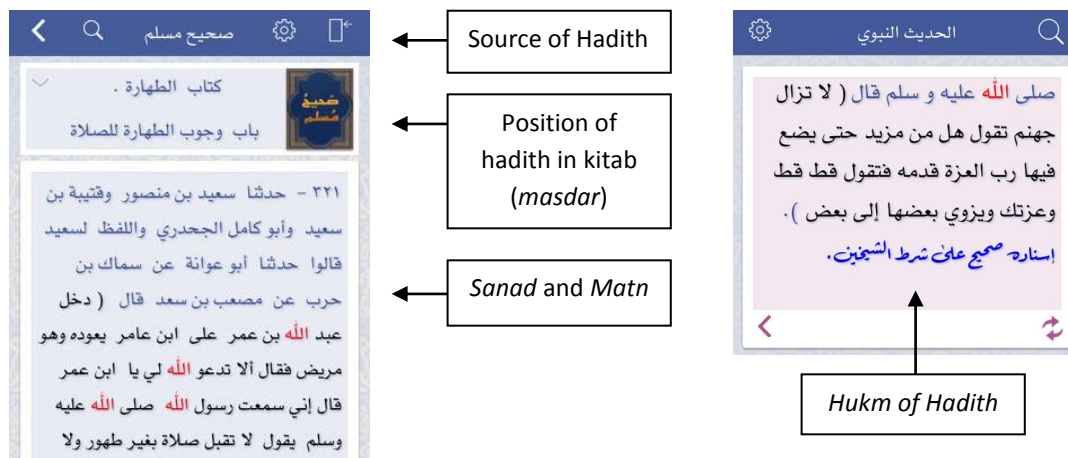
صحيح مسلم

كتاب الطهارة .
باب وجوب الطهارة للصلاة

صحيح مسلم

٣٢١ - حدثنا سعيد بن منصور وقتيبة بن سعيد وأبو كامل الجحدري واللفظ لسعيد قالوا حدثنا أبو عوانة عن سماك بن حرب عن مصعب بن سعد قال ( دخل عبد الله بن عمر على ابن عامر يعوده وهو مريض فقال ألا تدعو الله لي يا ابن عمر قال إني سمعت رسول الله صلى الله عليه وسلم يقول لا تقبل صلاة بغير طهور ولا

Source of Hadith

Position of hadith in kitab (masdar)

Sanad and Matn

الحديث النبوي

صلى الله عليه و سلم قال ( لا تزال جهنم تقول هل من مزيد حتى يضع فيها رب العزة قدمه فتقول قط قط وعزتك ويزوي بعضها إلى بعض ).
إسناده صحيح على شرط الشيخين.

Hukm of Hadith